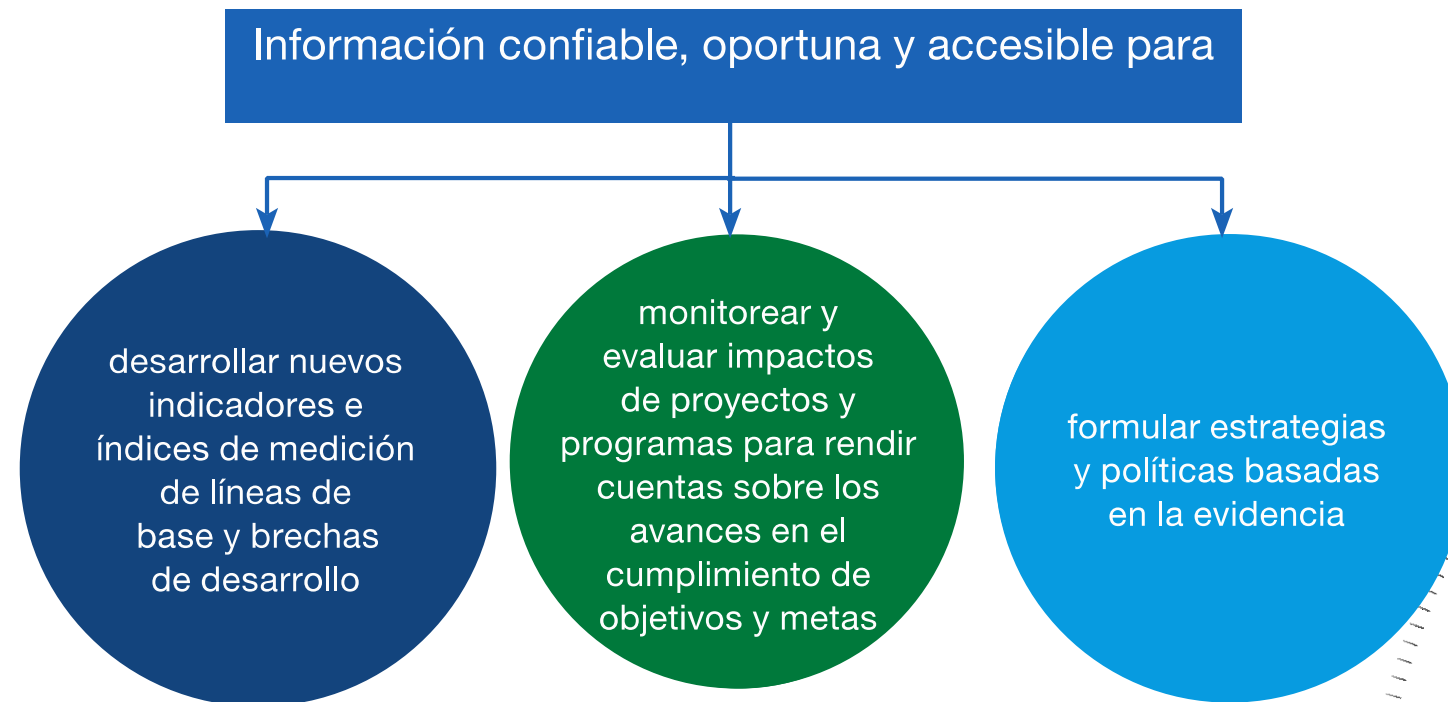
Información confiable, oportuna y accesible para

desarrollar nuevos indicadores e índices de medición de líneas de base y brechas de desarrollo

monitorear y evaluar impactos de proyectos y programas para rendir cuentas sobre los avances en el cumplimiento de objetivos y metas

formular estrategias y políticas basadas en la evidencia